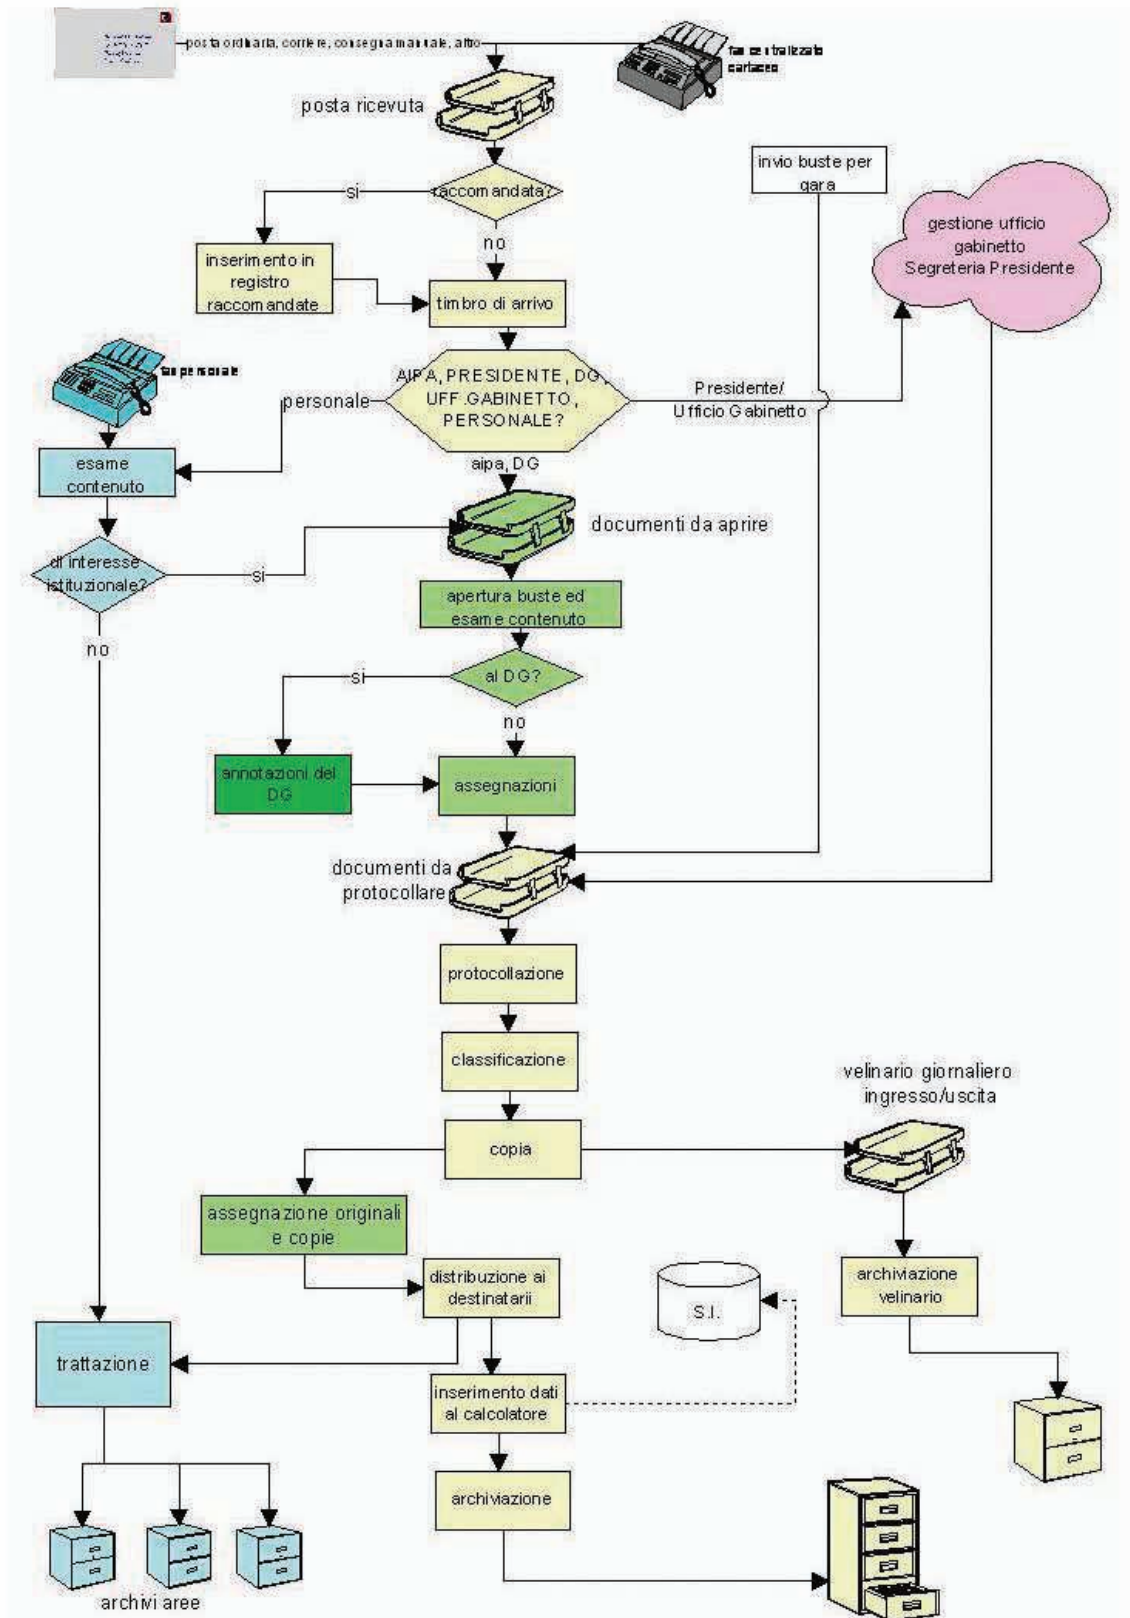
posta ordinaria, corriere, consegna manuale, altro

fax centralizzato cartaceo

posta ricevuta

raccomandata?

si

no

inserimento in registro raccomandate

timbro di arrivo

invio buste per gara

gestione ufficio gabinetto Segreteria Presidente

fax personale

AIPA, PRESIDENTE, DG, UFF.GABINETTO, PERSONALE?

personale

Presidente/ Ufficio Gabinetto

aipa, DG

esame contenuto

documenti da aprire

di interesse istituzionale?

si

no

apertura buste ed esame contenuto

al DG?

si

no

annotazioni del DG

assegnazioni

documenti da protocollare

protocollazione

classificazione

velinario giornaliero ingresso/uscita

copia

assegnazione originali e copie

distribuzione ai destinatarii

S.I.

archiviazione velinario

trattazione

inserimento dati al calcolatore

archiviazione

archivi aree